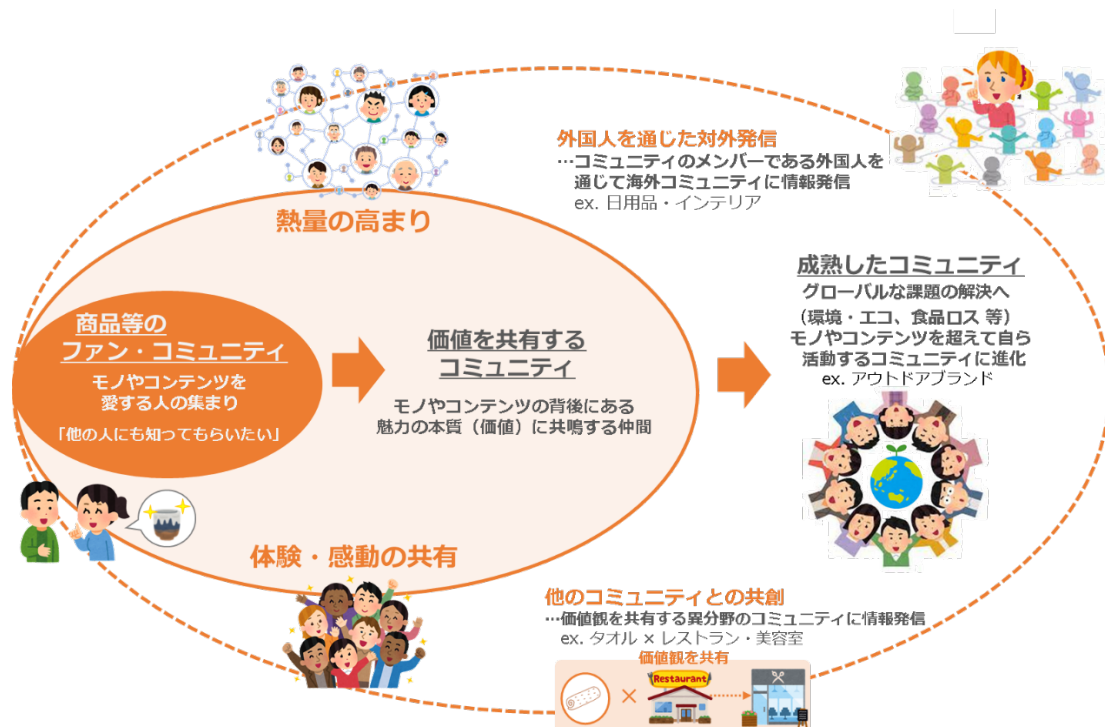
外国人を通じた対外発信
…コミュニティのメンバーである外国人を通じて海外コミュニティに情報発信
ex. 日用品・インテリア

熱量の高まり

商品等のファン・コミュニティ
モノやコンテンツを愛する人の集まり
「他の人にも知ってもらいたい」

価値を共有するコミュニティ
モノやコンテンツの背後にある魅力の本質（価値）に共鳴する仲間

成熟したコミュニティ
グローバルな課題の解決へ
（環境・エコ、食品ロス 等）
モノやコンテンツを超えて自ら活動するコミュニティに進化
ex. アウトドアブランド

体験・感動の共有

他のコミュニティとの共創
…価値観を共有する異分野のコミュニティに情報発信
ex. タオル × レストラン・美容室

価値観を共有
×
Restaurant